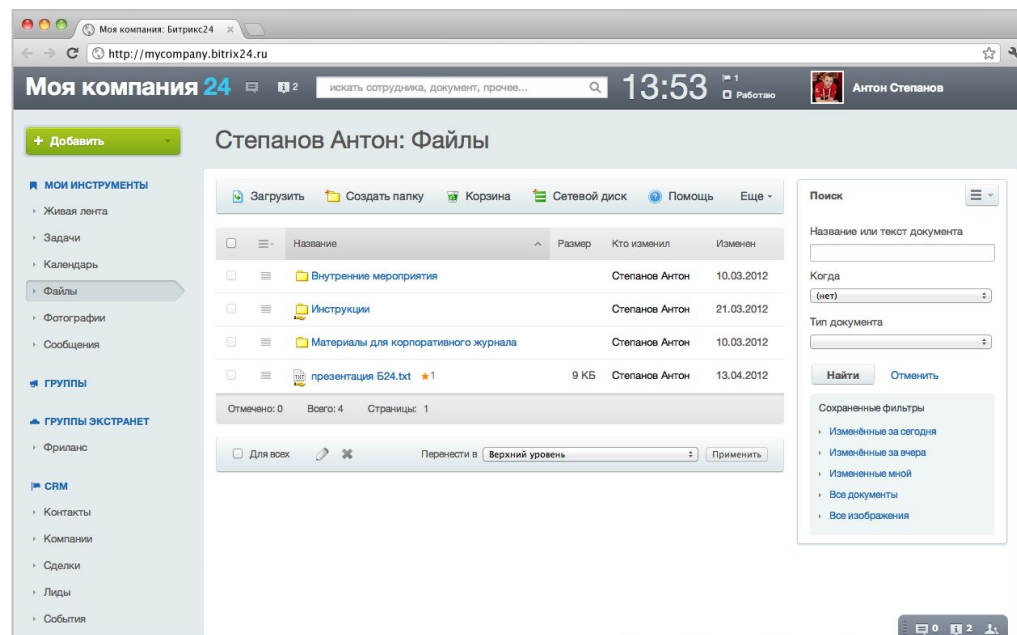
Моя компания: Битрикс24 ×

http://mycompany.bitrix24.ru

Моя компания 24 2 искать сотрудника, документ, прочее... 13:53 1 Работаю Антон Степанов

+ Добавить

МОИ ИНСТРУМЕНТЫ
Живая лента
Задачи
Календарь
Файлы
Фотографии
Сообщения

ГРУППЫ

ГРУППЫ ЭКСТРАНЕТ
Фриланс

CRM
Контакты
Компании
Сделки
Лиды
События

Степанов Антон: Файлы

Загрузить Создать папку Корзина Сетевой диск Помощь Еще

| | | Название | Размер | Кто изменил | Изменен |
|---|---|---|---|---|---|
| | | Внутренние мероприятия | | Степанов Антон | 10.03.2012 |
| | | Инструкции | | Степанов Антон | 21.03.2012 |
| | | Материалы для корпоративного журнала | | Степанов Антон | 10.03.2012 |
| | | презентация Б24.txt ★1 | 9 КБ | Степанов Антон | 13.04.2012 |

Отмечено: 0 Всего: 4 Страницы: 1

Для всех Перенести в Верхний уровень Применить

Поиск

Название или текст документа

Когда
(нет)

Тип документа

Найти Отменить

Сохраненные фильтры
Изменённые за сегодня
Изменённые за вчера
Измененные мной
Все документы
Все изображения

0 2